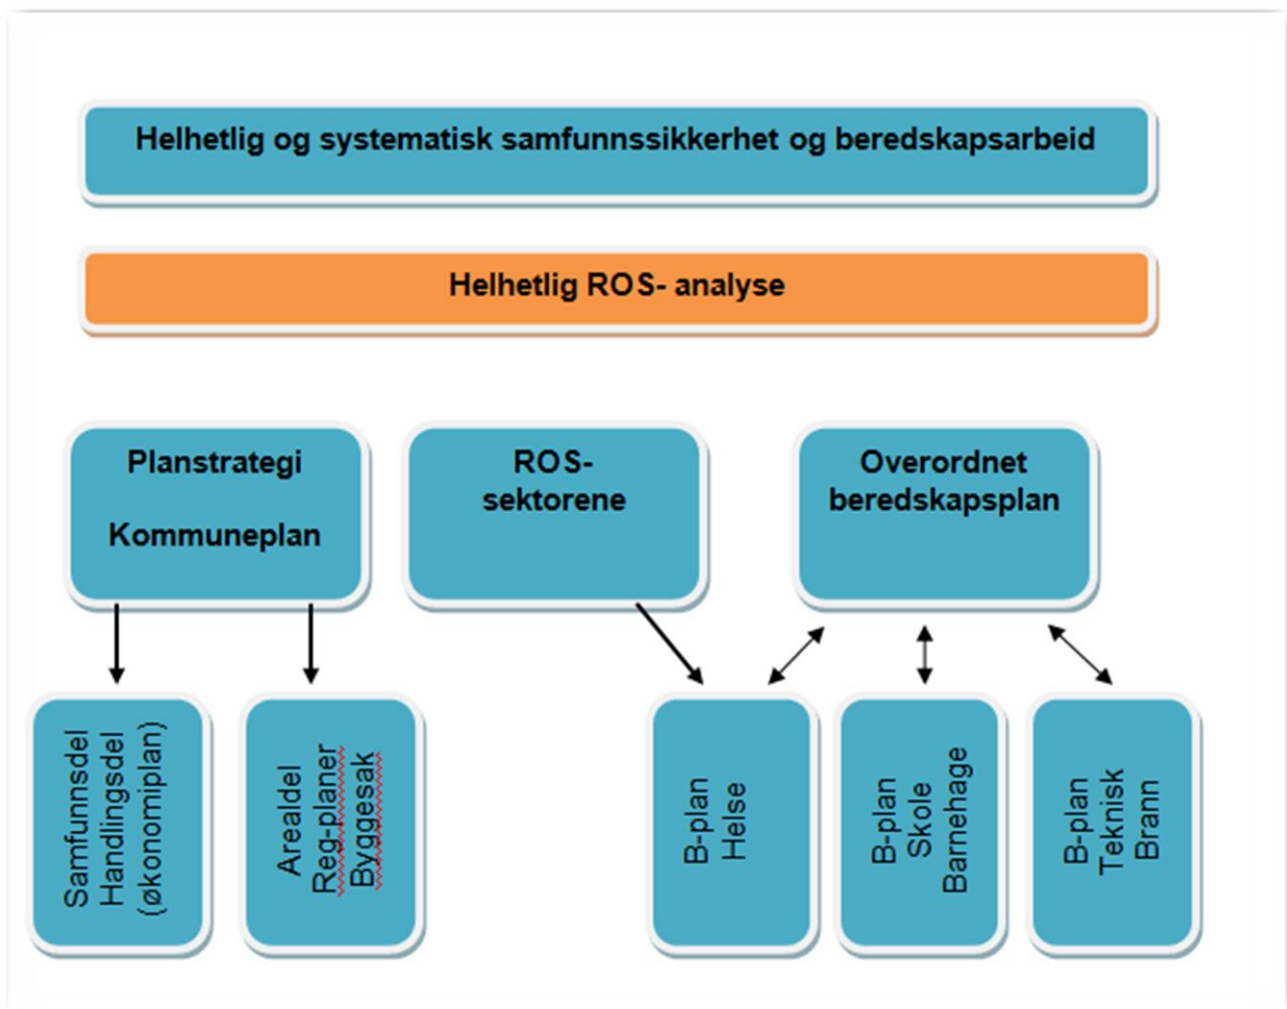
Helhetlig og systematisk samfunnssikkerhet og beredskapsarbeid

Helhetlig ROS- analyse

Planstrategi

Kommuneplan

ROS-sektorene

Overordnet beredskapsplan

Samfunnsdel
Handlingsdel
(økonomiplan)

Arealdel
Reg-planer
Byggesak

B-plan
Helse

B-plan
Skole
Barnehage

B-plan
Teknisk
Brann